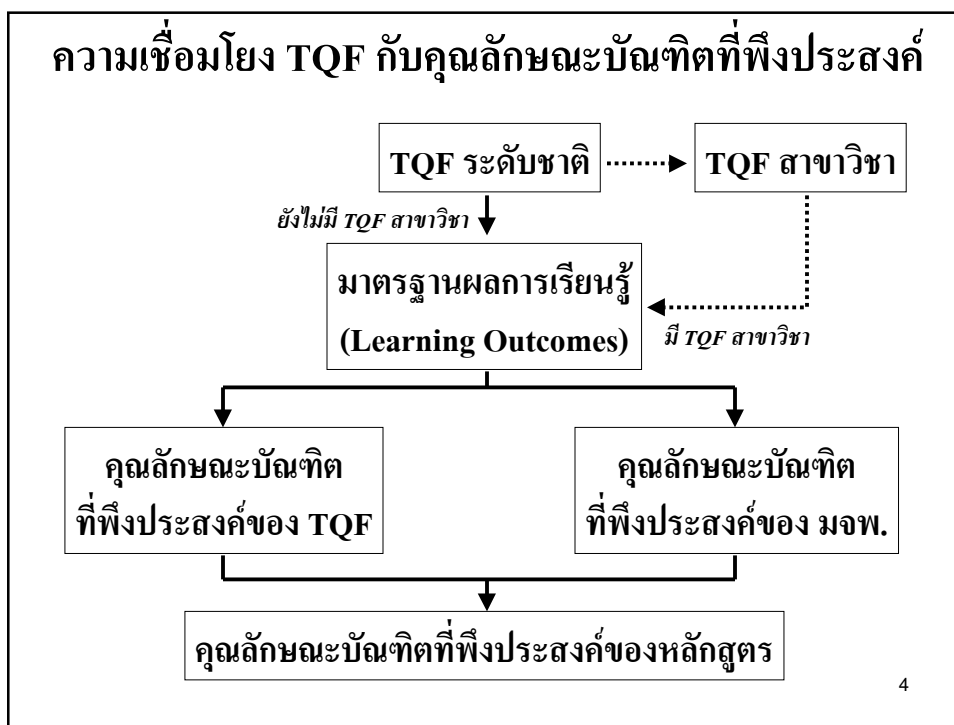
ความเชื่อมโยง TQF กับคุณลักษณะบัณฑิตที่พึงประสงค์

TQF ระดับชาติ

TQF สาขาวิชา

ยังไม่มี TQF สาขาวิชา

มาตรฐานผลการเรียนรู้ (Learning Outcomes)

มี TQF สาขาวิชา

คุณลักษณะบัณฑิต ที่พึงประสงค์ของ TQF

คุณลักษณะบัณฑิต ที่พึงประสงค์ของ มจพ.

คุณลักษณะบัณฑิตที่พึงประสงค์ของหลักสูตร

4